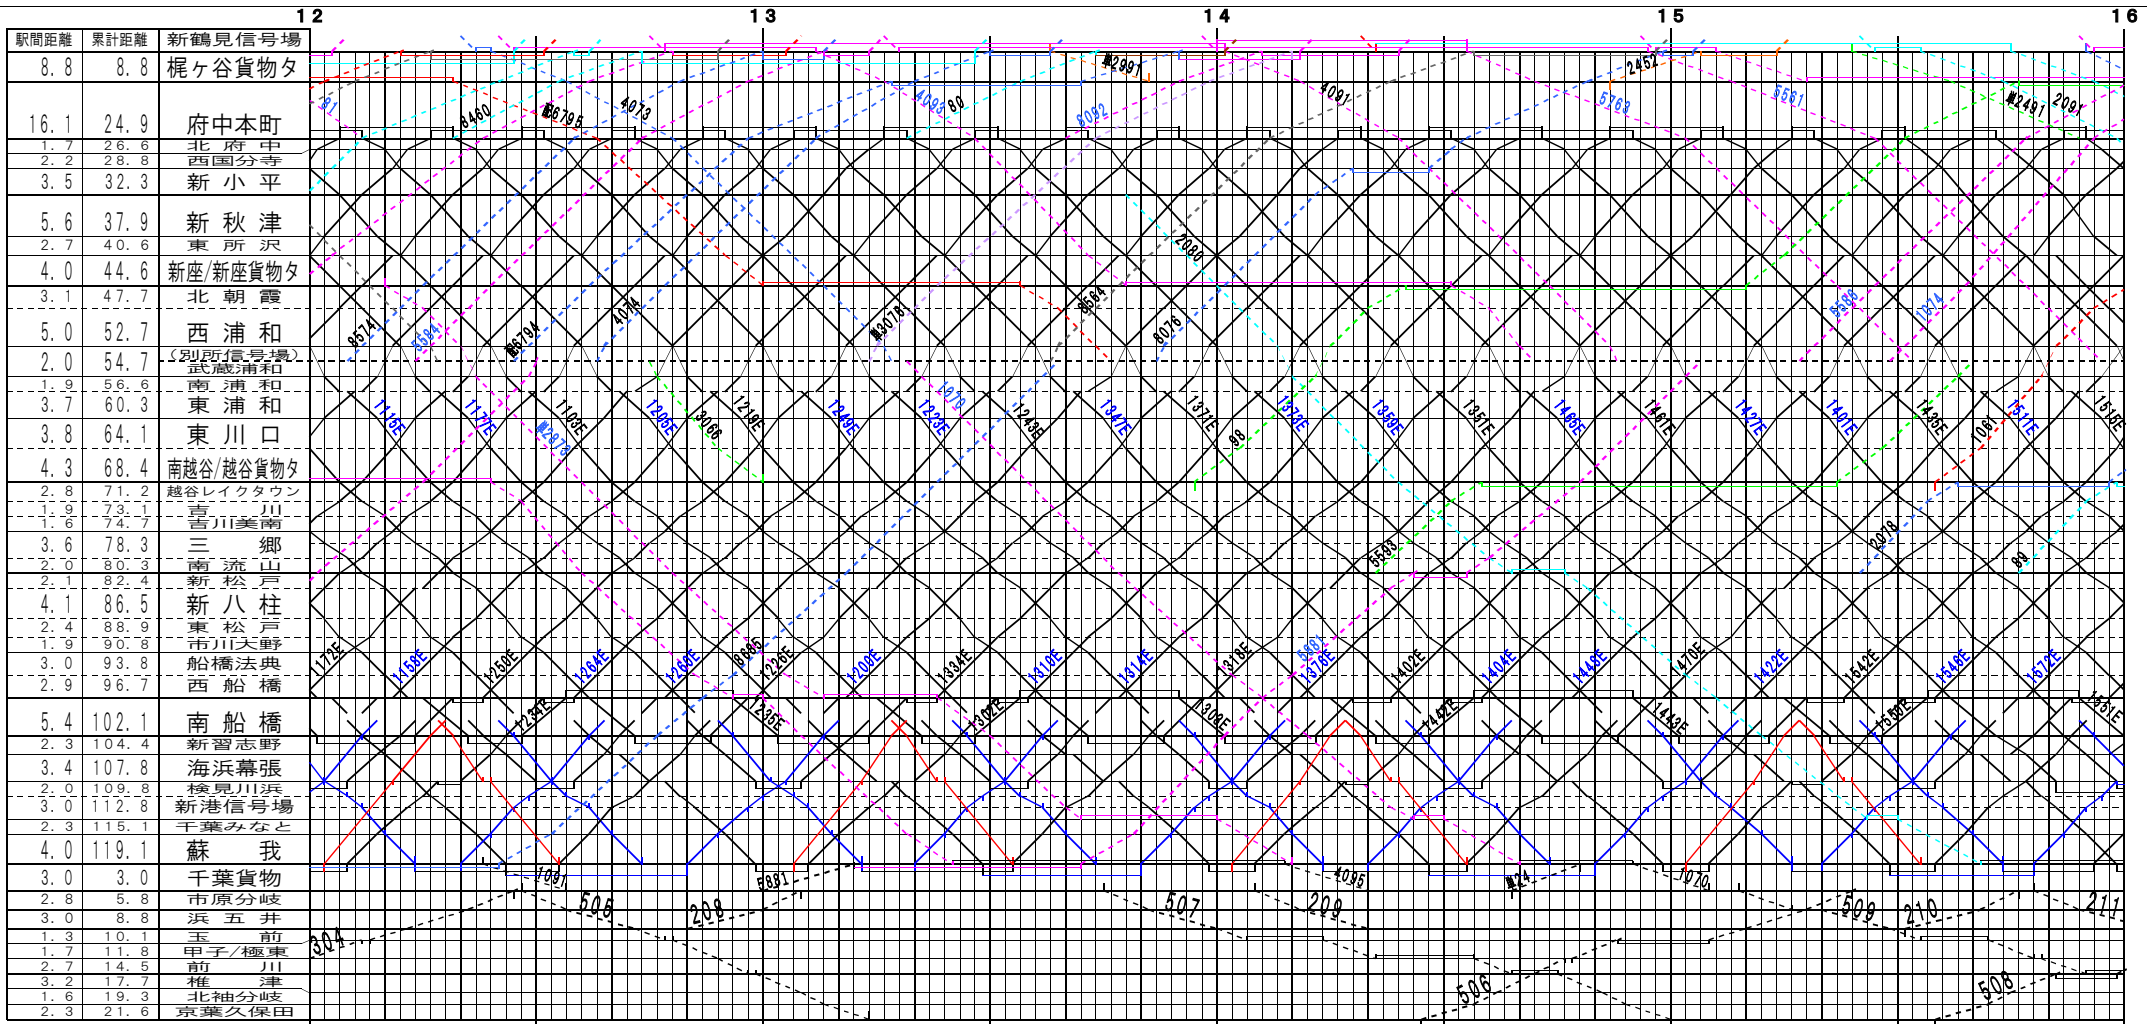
12 13 14 15 16

| 駅間距離 | 累計距離 | 新鶴見信号場 |
|---|---|---|
| 8.8 | 8.8 | 梶ヶ谷貨物タ |
| 16.1 | 24.9 | 府中本町 |
| 1.7 | 26.6 | 北府中 |
| 2.2 | 28.8 | 西国分寺 |
| 3.5 | 32.3 | 新小平 |
| 5.6 | 37.9 | 新秋津 |
| 2.7 | 40.6 | 東所沢 |
| 4.0 | 44.6 | 新座/新座貨物タ |
| 3.1 | 47.7 | 北朝霞 |
| 5.0 | 52.7 | 西浦和 |
| 2.0 | 54.7 | (別所信号場) 武蔵浦和 |
| 1.9 | 56.6 | 南浦和 |
| 3.7 | 60.3 | 東浦和 |
| 3.8 | 64.1 | 東川口 |
| 4.3 | 68.4 | 南越谷/越谷貨物タ |
| 2.8 | 71.2 | 越谷レイクタウン |
| 1.9 | 73.1 | 吉川 |
| 1.6 | 74.7 | 吉川美南 |
| 3.6 | 78.3 | 三郷 |
| 2.0 | 80.3 | 南流山 |
| 2.1 | 82.4 | 新松戸 |
| 4.1 | 86.5 | 新八柱 |
| 2.4 | 88.9 | 東松戸 |
| 1.9 | 90.8 | 市川大野 |
| 3.0 | 93.8 | 船橋法典 |
| 2.9 | 96.7 | 西船橋 |
| 5.4 | 102.1 | 南船橋 |
| 2.3 | 104.4 | 新習志野 |
| 3.4 | 107.8 | 海浜幕張 |
| 2.0 | 109.8 | 検見川浜 |
| 3.0 | 112.8 | 新港信号場 |
| 2.3 | 115.1 | 千葉みなと |
| 4.0 | 119.1 | 蘇我 |
| 3.0 | 3.0 | 千葉貨物 |
| 2.8 | 5.8 | 市原分岐 |
| 3.0 | 8.8 | 浜五井 |
| 1.3 | 10.1 | 玉前 |
| 1.7 | 11.8 | 甲子/極東 |
| 2.7 | 14.5 | 前川 |
| 3.2 | 17.7 | 椎津 |
| 1.6 | 19.3 | 北袖分岐 |
| 2.3 | 21.6 | 京葉久保田 |

91 8460 单6795 4073 4095 80 单2991 8092 4091 2452 5763 5561 单2491 2091 2080 9574 5684 单6794 4074 单3078 单5684 8076 5686 1074 1116E 1177E 单2873 1106E 1205E 3066 1219E 1249E 1073 1223E 1243E 1347E 1371E 99 1373E 1359E 1351E 1465E 1461E 1427E 1401E 1435E 1061 1511E 1515E 5583 2078 99 172E 1158E 1250E 1264E 1268E 8685 1226E 1200E 1334E 1316E 1314E 1318E 5091 1378E 1402E 1404E 1448E 1470E 1422E 1542E 1548E 1572E 1236E 1235E 1302E 1306E 1442E 1443E 1501E 1551E 1081 5081 4095 单24 1070 304 506 208 507 209 509 210 211 506 508